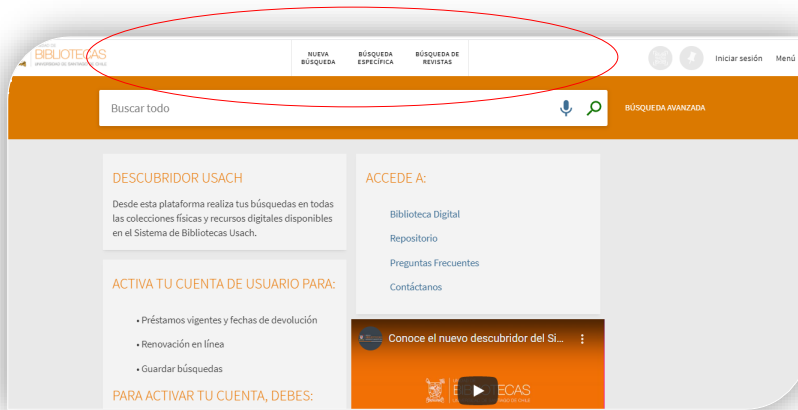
BIBLIOTECAS
UNIVERSIDAD DE SANTIAGO DE CHILE

NUEVA BÚSQUEDA
BÚSQUEDA ESPECÍFICA
BÚSQUEDA DE REVISTAS

Iniciar sesión
Menú

Buscar todo
BÚSQUEDA AVANZADA

DESCUBRIDOR USACH
Desde esta plataforma realiza tus búsquedas en todas las colecciones físicas y recursos digitales disponibles en el Sistema de Bibliotecas Usach.

ACTIVA TU CUENTA DE USUARIO PARA:
• Préstamos vigentes y fechas de devolución
• Renovación en línea
• Guardar búsquedas

PARA ACTIVAR TU CUENTA, DEBES:

ACCEDE A:
Biblioteca Digital
Repositorio
Preguntas Frecuentes
Contáctanos

Conoce el nuevo descubridor del Si...
BIBLIOTECAS